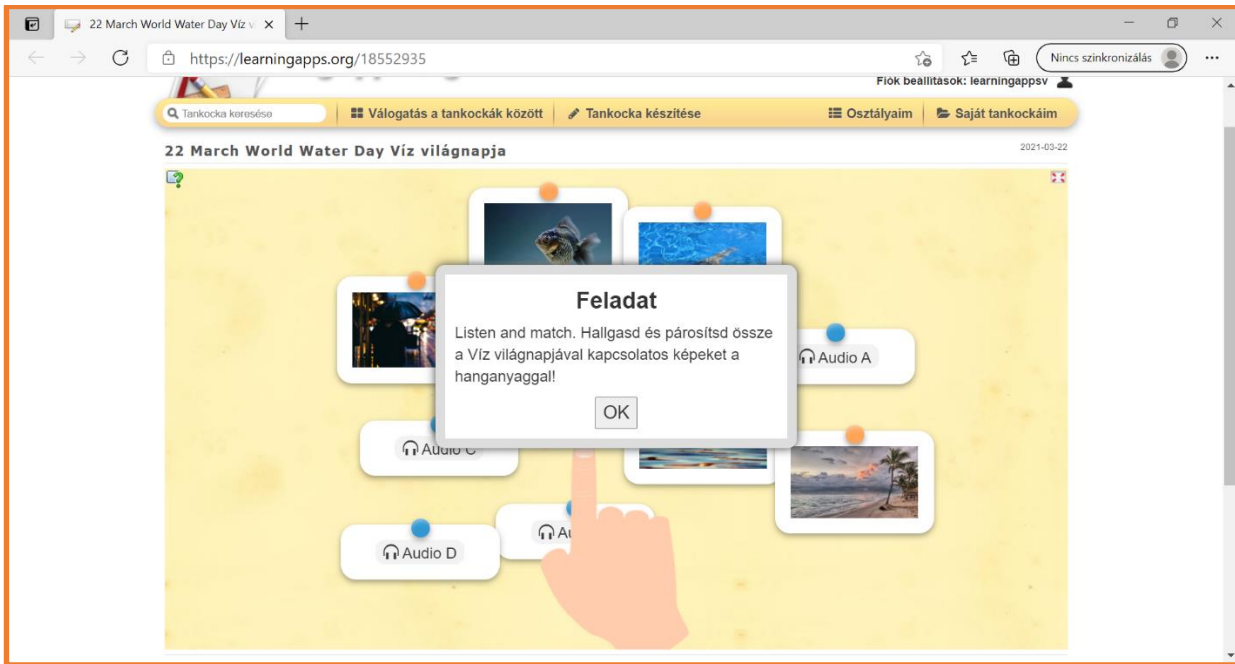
22 March World Water Day Víz v

https://learningapps.org/18552935

Nincs szinkronizálás

Fiók beállítások: learningappsv

Tankocka keresése

Válogatás a tankockák között

Tankocka készítése

Osztályaim

Saját tankockáim

22 March World Water Day Víz világnapja

2021-03-22

Feladat

Listen and match. Hallgasd és párosítsd össze a Víz világnapjával kapcsolatos képeket a hanganyaggal!

OK

Audio A

Audio C

Audio D

Au